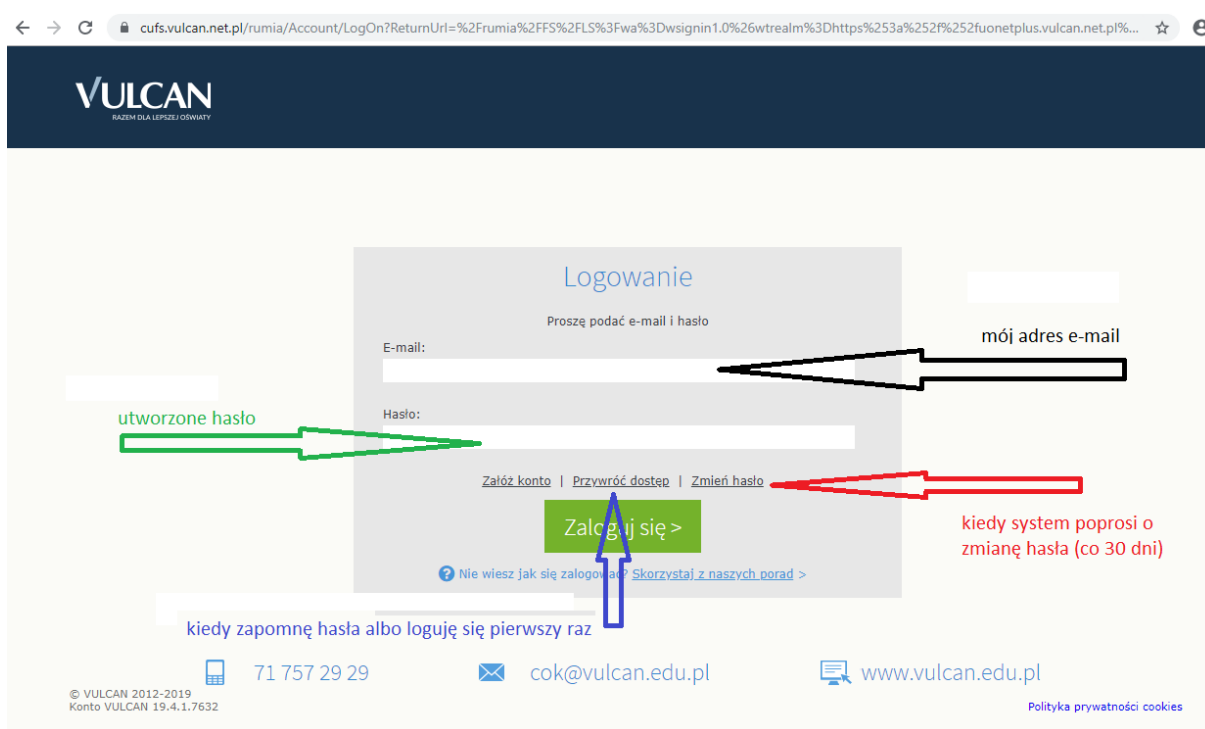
cufs.vulcan.net.pl/rumia/Account/LogOn?ReturnUrl=%2Frumia%2FFS%2FLS%3Fwa%3Dwsignin1.0%26wtrealm%3Dhttps%253a%252f%252fuonetplus.vulcan.net.pl%...

VULCAN
RAZEM DLA LEPSZEJ OŚWIATY

Logowanie

Proszę podać e-mail i hasło

E-mail:

mój adres e-mail

Hasło:

utworzone hasło

Załóż konto | Przywróć dostęp | Zmień hasło

Zaloguj się >

kiedy system poprosi o zmianę hasła (co 30 dni)

Nie wiesz jak się zalogować? Skorzystaj z naszych porad >

kiedy zapomnę hasła albo loguję się pierwszy raz

71 757 29 29

cok@vulcan.edu.pl

www.vulcan.edu.pl

© VULCAN 2012-2019
Konto VULCAN 19.4.1.7632

Polityka prywatności cookies